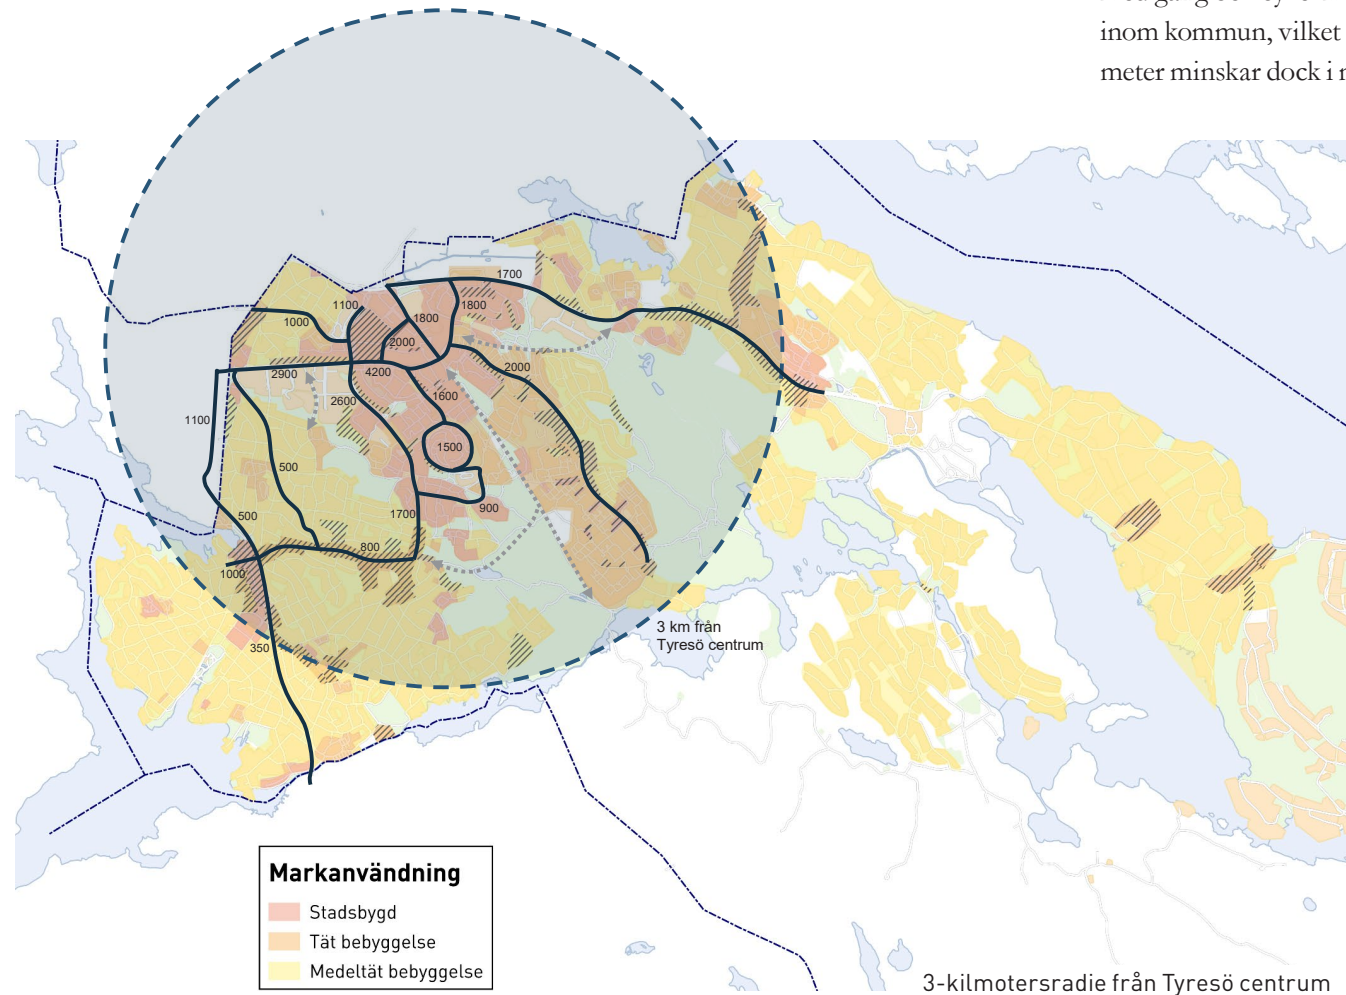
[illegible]
inom kommun, vilket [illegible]
meter minskar dock i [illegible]

1700
1100
1800
1000
1800
2000
2000
2900
4200
1600
2600
1100
1500
500
1700
900
500
800
1000
350
3 km från Tyresö centrum

Markanvändning
Stadsbygd
Tät bebyggelse
Medeltät bebyggelse

3-kilomotersradie från Tyresö centrum